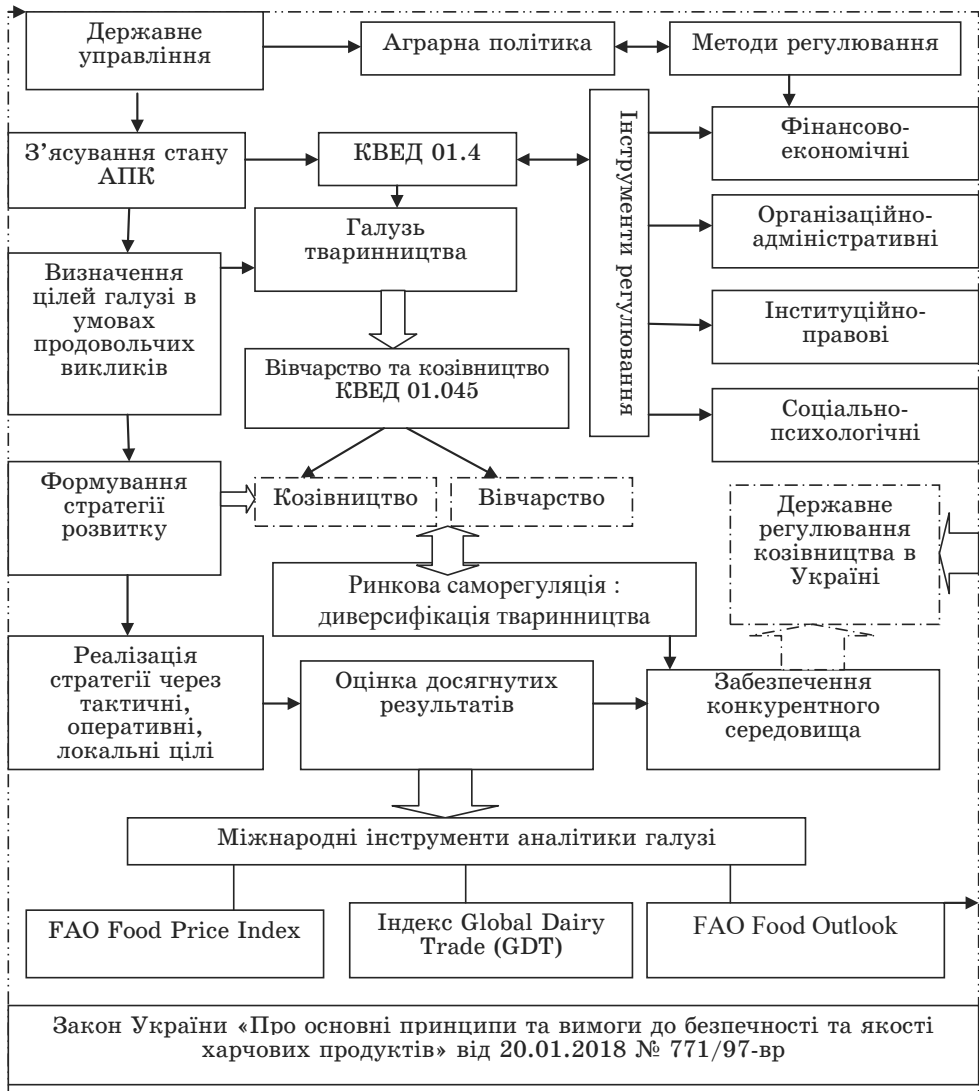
Державне управління

Аграрна політика

Методи регулювання

З'ясування стану АПК

КВЕД 01.4

Інструменти регулювання

Фінансово-економічні

Галузь тваринництва

Організаційно-адміністративні

Визначення цілей галузі в умовах продовольчих викликів

Інституційно-правові

Вівчарство та козівництво КВЕД 01.045

Соціально-психологічні

Формування стратегії розвитку

Козівництво

Вівчарство

Державне регулювання козівництва в Україні

Ринкова саморегуляція : диверсифікація тваринництва

Реалізація стратегії через тактичні, оперативні, локальні цілі

Оцінка досягнутих результатів

Забезпечення конкурентного середовища

Міжнародні інструменти аналітики галузі

FAO Food Price Index

Індекс Global Dairy Trade (GDT)

FAO Food Outlook

Закон України «Про основні принципи та вимоги до безпечності та якості харчових продуктів» від 20.01.2018 № 771/97-вр